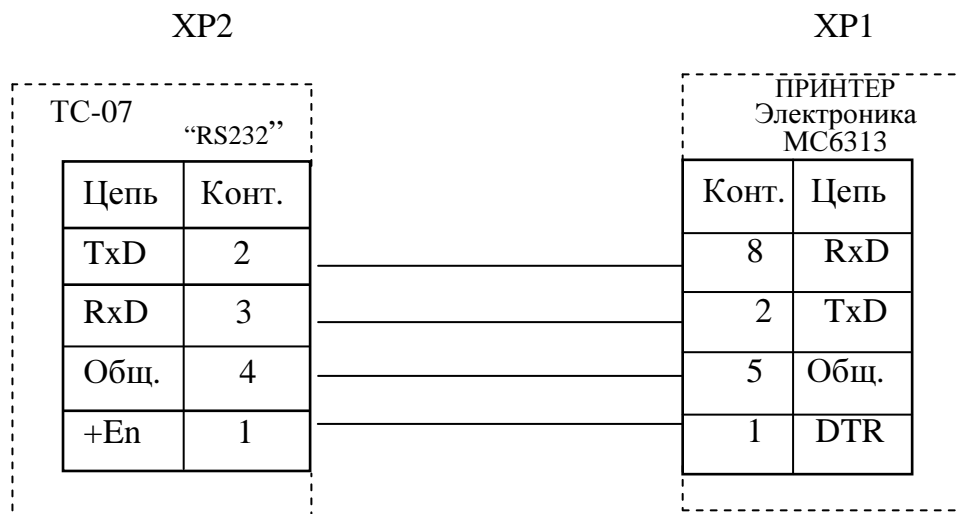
XP2

XP1

TC-07
"RS232"

| Цепь | Конт. |
|---|---|
| TxD | 2 |
| RxD | 3 |
| Общ. | 4 |
| +En | 1 |

ПРИНТЕР
Электроника
MC6313

| Конт. | Цепь |
|---|---|
| 8 | RxD |
| 2 | TxD |
| 5 | Общ. |
| 1 | DTR |